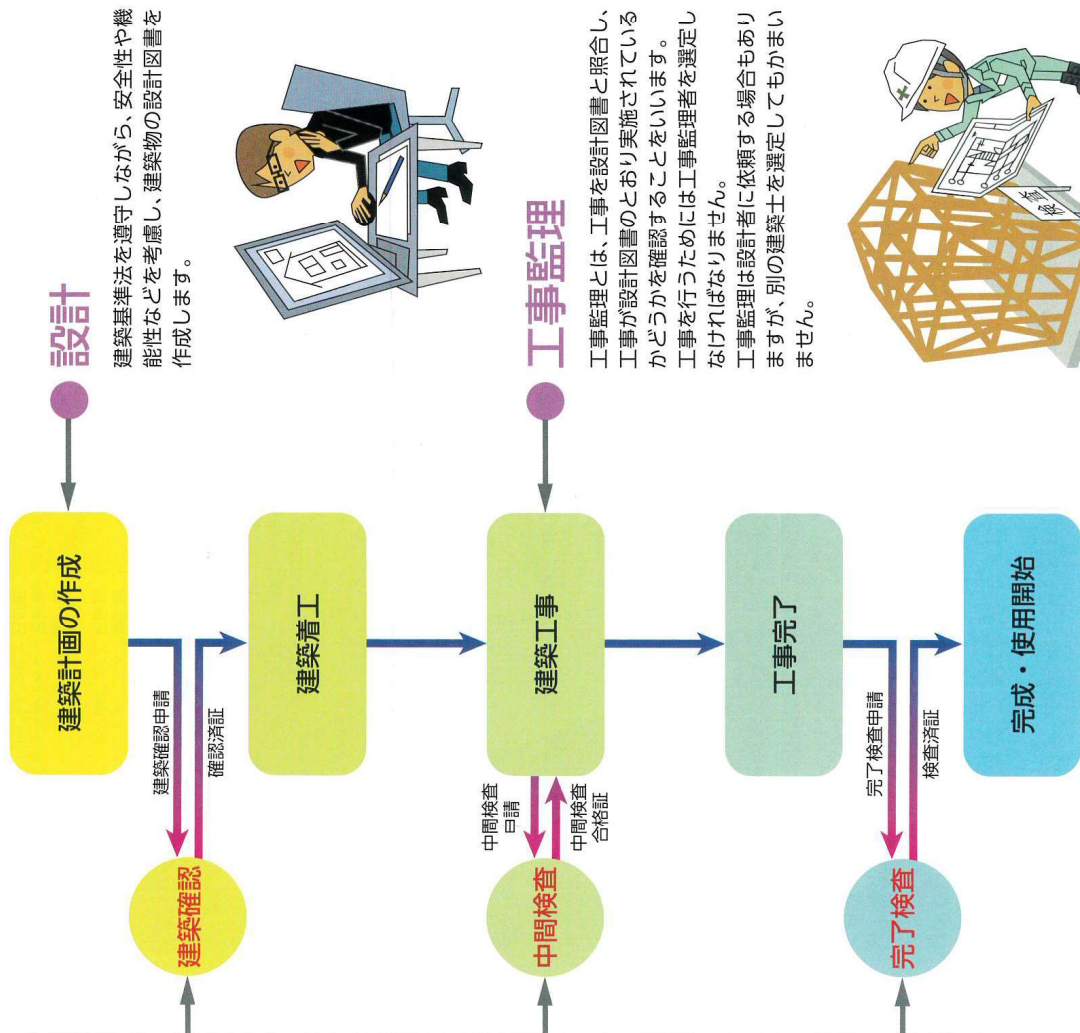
設計

建築基準法を遵守しながら、安全性や機能性などを考慮し、建築物の設計図書を作成します。

工事監理

工事監理とは、工事を設計図書と照合し、工事が設計図書のとおり実施されているかどうかを確認することをいいます。
工事を行うためには工事監理者を選定しなければなりません。
工事監理は設計者に依頼する場合もありますが、別の建築士を選定してもかまいません。

建築計画の作成

建築確認申請

確認済証

建築確認

建築着工

建築工事

中間検査申請

中間検査合格証

中間検査

工事完了

完了検査申請

検査済証

完了検査

完成・使用開始